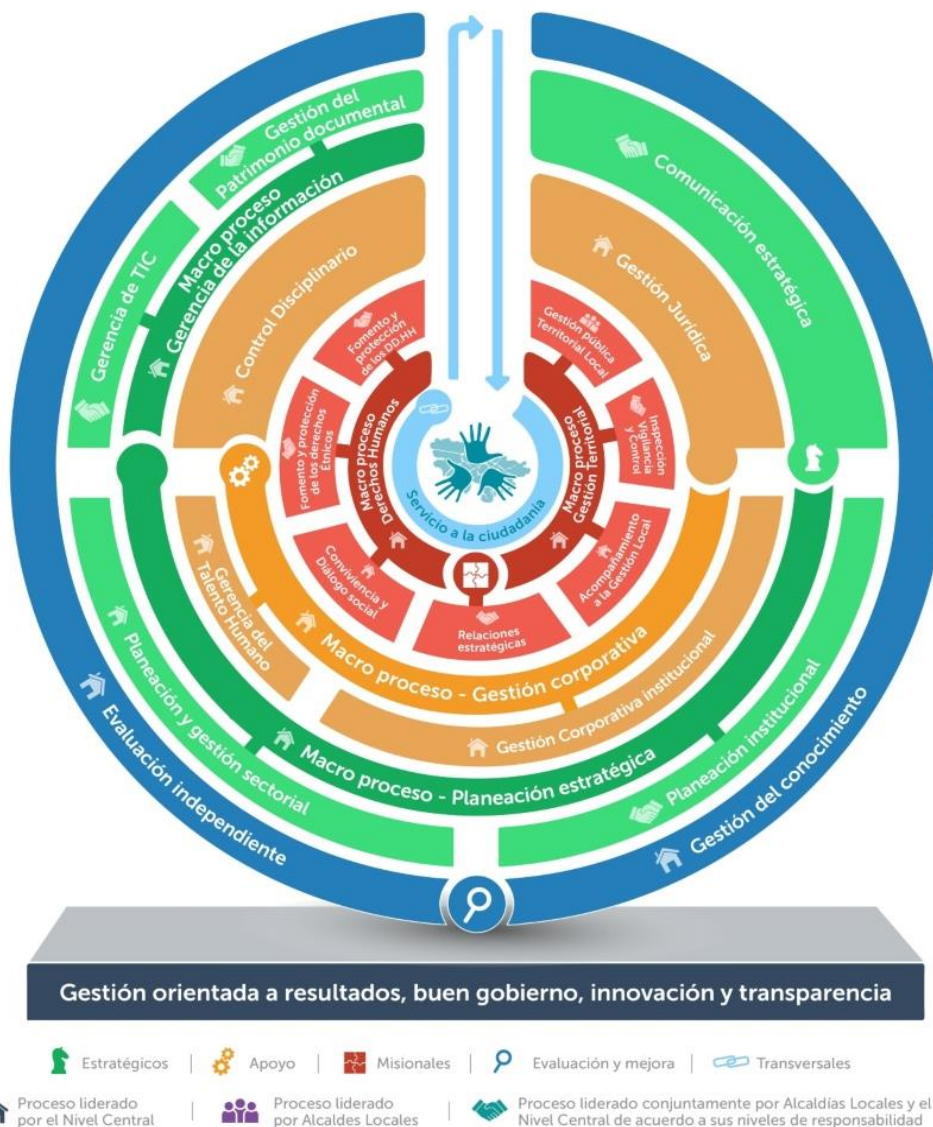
Gestión del Patrimonio documental

Macro proceso Gerencia de la información

Gerencia de TIC

Control Disciplinario

Comunicación estratégica

Gestión Jurídica

Fomento y protección de los DD.HH

Fomento y protección de los derechos Étnicos

Macro proceso Derechos Humanos

Convivencia y Diálogo social

Gestión pública Territorial Local

Inspección Vigilancia y Control

Macro proceso Gestión Territorial

Acompañamiento a la Gestión Local

Servicio a la ciudadanía

Relaciones estratégicas

Gerencia del Talento Humano

Macro proceso - Gestión corporativa

Gestión Corporativa institucional

Planeación y gestión sectorial

Macro proceso - Planeación estratégica

Planeación institucional

Evaluación independiente

Gestión del conocimiento

Gestión orientada a resultados, buen gobierno, innovación y transparencia

Estratégicos | Apoyo | Misionales | Evaluación y mejora | Transversales

Proceso liderado por el Nivel Central | Proceso liderado por Alcaldes Locales | Proceso liderado conjuntamente por Alcaldías Locales y el Nivel Central de acuerdo a sus niveles de responsabilidad